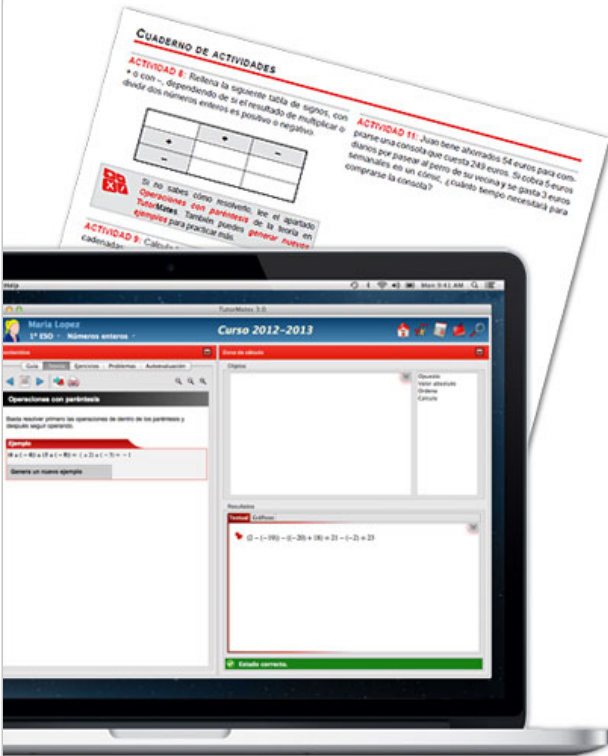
Cuaderno de actividades

ACTIVIDAD 8: Rellena la siguiente tabla de signos, con + o con –, dependiendo de si el resultado de multiplicar o dividir dos números enteros es positivo o negativo.

|  | + | – |
|---|---|---|
| + |  |  |
| – |  |  |

Si no sabes cómo resolverlo, lee el apartado Operaciones con paréntesis de la teoría en TutorMates. También puedes generar nuevos ejemplos para practicar más.

ACTIVIDAD 9: Calcula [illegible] cadenadas: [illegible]

ACTIVIDAD 11: Juan tiene ahorrados 54 euros para comprarse una consola que cuesta 249 euros. Si cobra 5 euros diarios por pasear al perro de su vecina y se gasta 3 euros semanales en un cómic, ¿cuánto tiempo necesitará para comprarse la consola?

Help

Mon 9:41 AM

TutorMates 3.0

María López
1º ESO · Números enteros

Curso 2012-2013

Contenidos

Guía Teoría Ejercicios Problemas Autoevaluación

Operaciones con paréntesis

Basta resolver primero las operaciones de dentro de los paréntesis y después seguir operando.

Ejemplo

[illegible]

Genera un nuevo ejemplo

Zona de cálculo

Objetos

Opuesto
Valor absoluto
Ordena
Calcula

Resultados

Textual Gráficos

$(2-(-10))-((-20)+18)=21-(-2)=23$

Estado correcto.